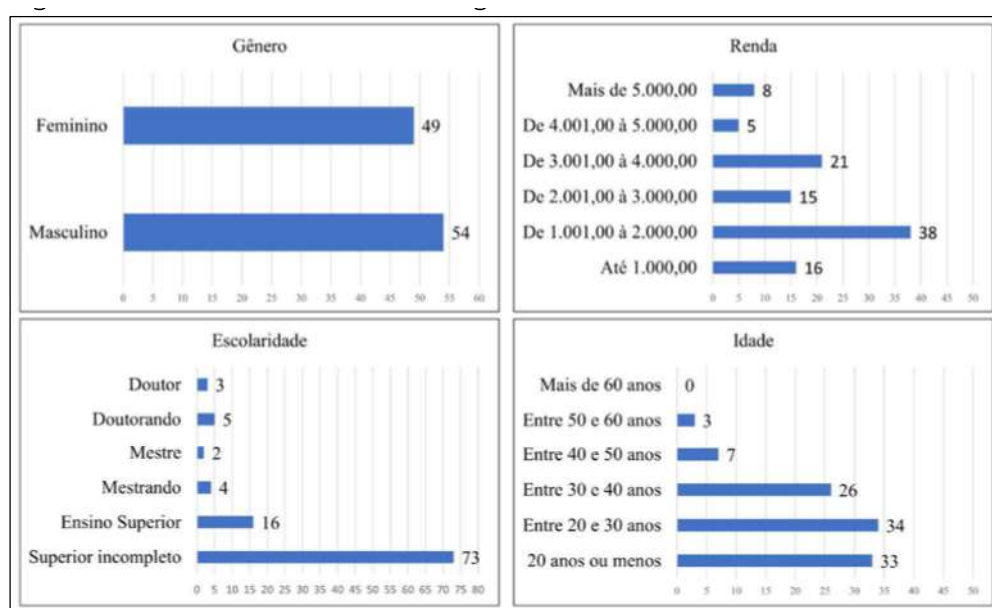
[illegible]

Gênero

Feminino 49

Masculino 54

0 5 10 15 20 25 30 35 40 45 50 55 60

Renda

Mais de 5.000,00 8

De 4.001,00 à 5.000,00 5

De 3.001,00 à 4.000,00 21

De 2.001,00 à 3.000,00 15

De 1.001,00 à 2.000,00 38

Até 1.000,00 16

0 5 10 15 20 25 30 35 40 45 50

Escolaridade

Doutor 3

Doutorando 5

Mestre 2

Mestrando 4

Ensino Superior 16

Superior incompleto 73

0 5 10 15 20 25 30 35 40 45 50 55 60 65 70 75 80

Idade

Mais de 60 anos 0

Entre 50 e 60 anos 3

Entre 40 e 50 anos 7

Entre 30 e 40 anos 26

Entre 20 e 30 anos 34

20 anos ou menos 33

0 5 10 15 20 25 30 35 40 45 50